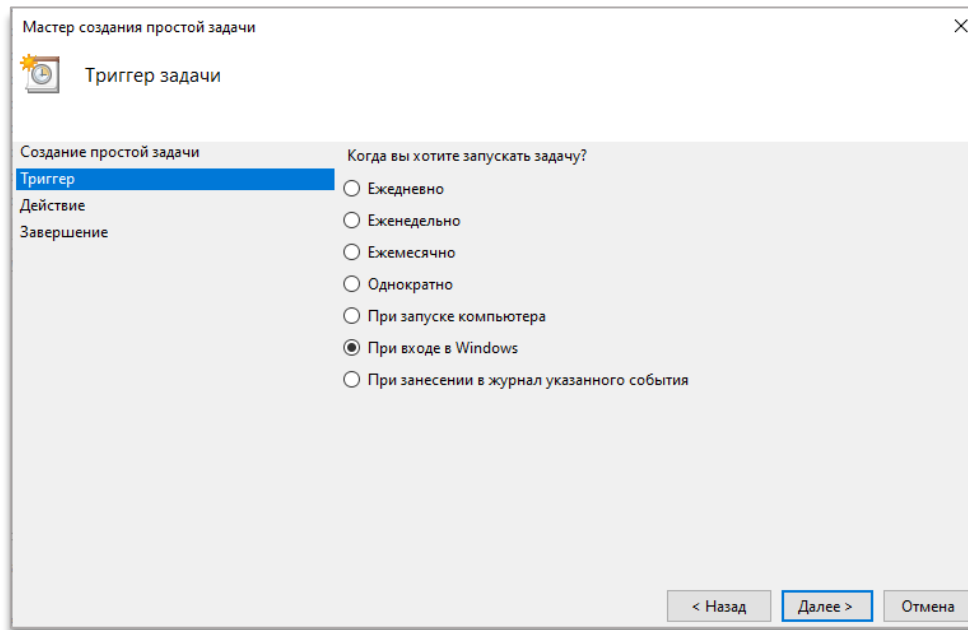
Мастер создания простой задачи

Триггер задачи

Создание простой задачи
Триггер
Действие
Завершение

Когда вы хотите запускать задачу?

Ежедневно
Еженедельно
Ежемесячно
Однократно
При запуске компьютера
При входе в Windows
При занесении в журнал указанного события

< Назад
Далее >
Отмена